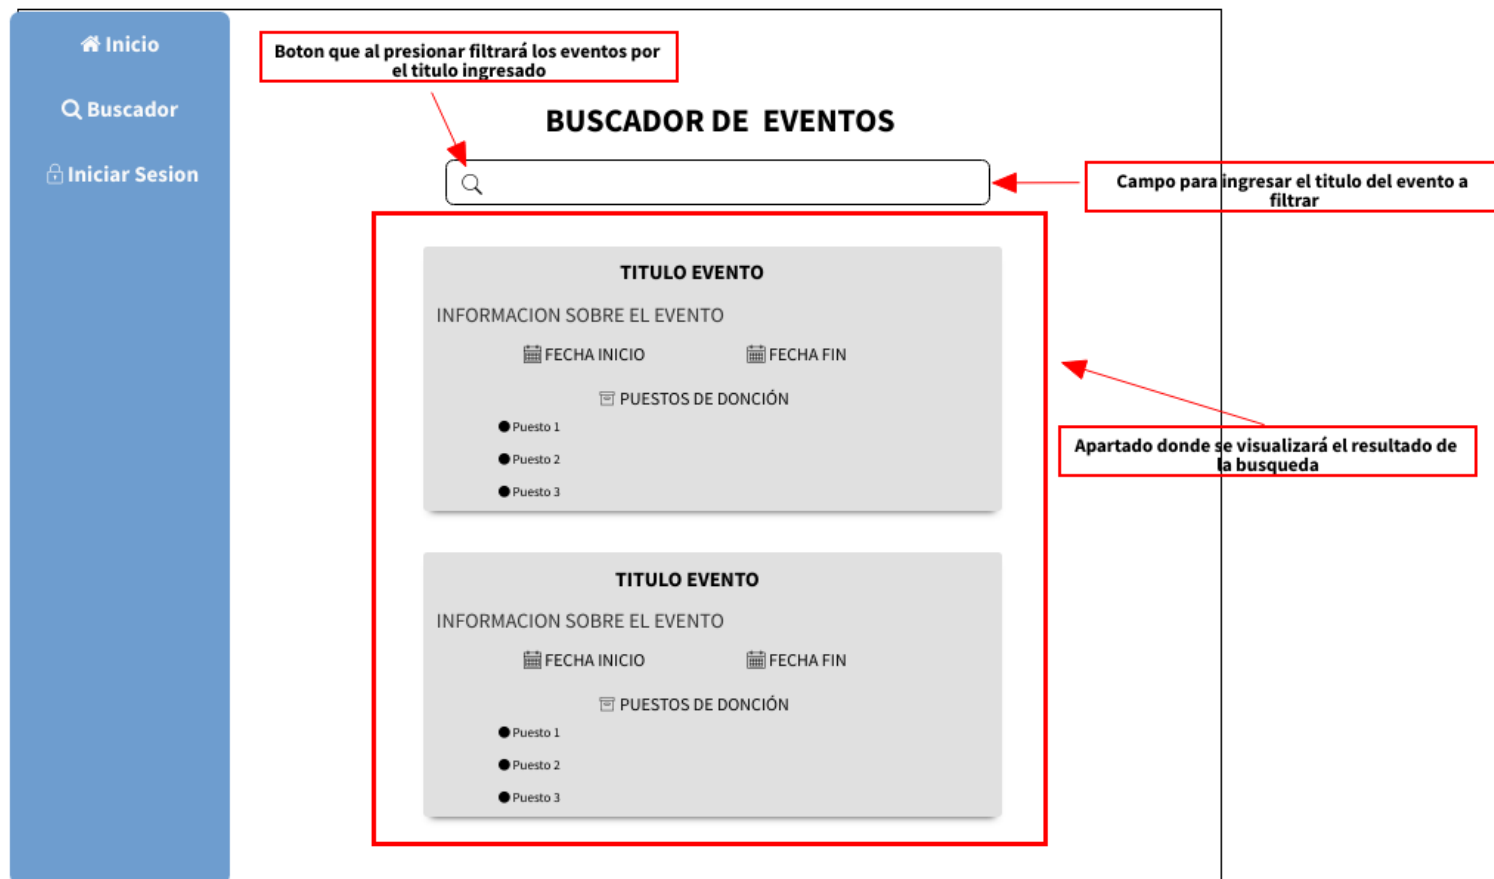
Inicio

Buscador

Iniciar Sesion

Boton que al presionar filtrará los eventos por el titulo ingresado

BUSCADOR DE EVENTOS

Campo para ingresar el titulo del evento a filtrar

TITULO EVENTO

INFORMACION SOBRE EL EVENTO

FECHA INICIO

FECHA FIN

PUESTOS DE DONCIÓN

Puesto 1

Puesto 2

Puesto 3

Apartado donde se visualizará el resultado de la busqueda

TITULO EVENTO

INFORMACION SOBRE EL EVENTO

FECHA INICIO

FECHA FIN

PUESTOS DE DONCIÓN

Puesto 1

Puesto 2

Puesto 3